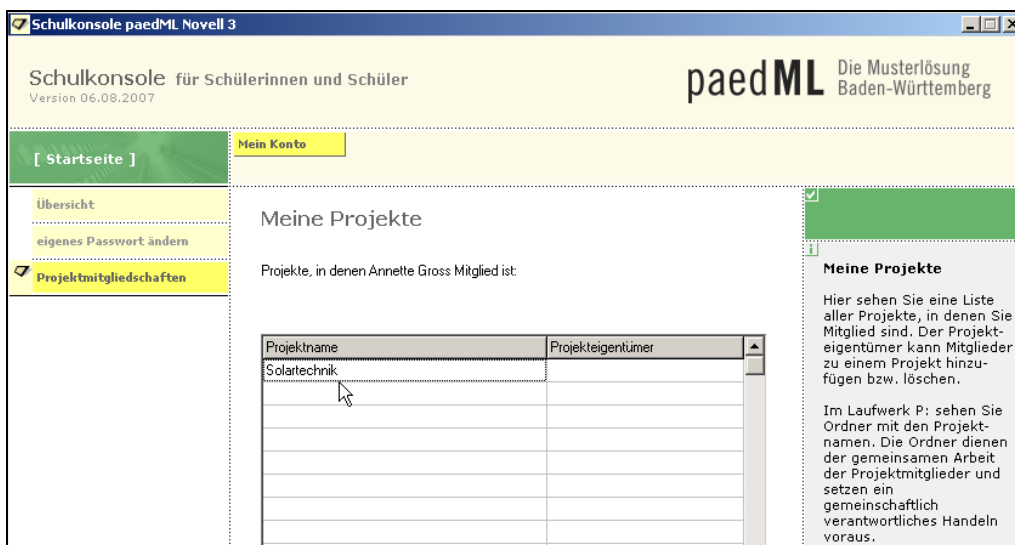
Schulkonsole paedML Novell 3

Schulkonsole für Schülerinnen und Schüler
Version 06.08.2007

paedML Die Musterlösung Baden-Württemberg

[ Startseite ]

Mein Konto

Übersicht

eigenes Passwort ändern

Projektmitgliedschaften

Meine Projekte

Projekte, in denen Annette Gross Mitglied ist:

| Projektname | Projekteigentümer |
|---|---|
| Solartechnik | |
| | |
| | |
| | |
| | |
| | |
| | |
| | |

i

Meine Projekte

Hier sehen Sie eine Liste aller Projekte, in denen Sie Mitglied sind. Der Projekteigentümer kann Mitglieder zu einem Projekt hinzufügen bzw. löschen.

Im Laufwerk P: sehen Sie Ordner mit den Projektnamen. Die Ordner dienen der gemeinsamen Arbeit der Projektmitglieder und setzen ein gemeinschaftlich verantwortliches Handeln voraus.